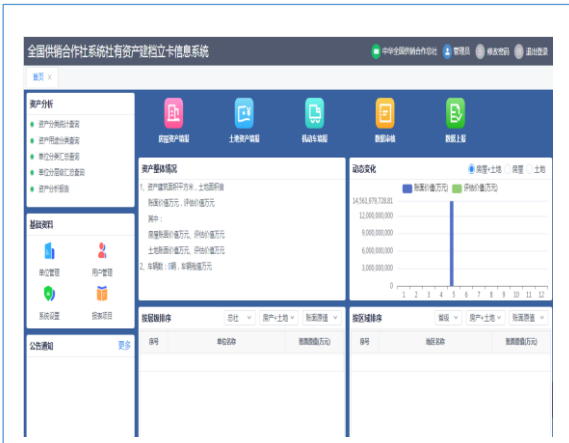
全国供销合作社系统社有资产建档立卡信息系统
中华全国供销合作总社 管理员 修改密码 退出登录

首页 ×

资产分析
资产价值统计查询
资产用途分类查询
单位分析汇总查询
单位分层级汇总查询
资产分析报告

基础资料
单位管理
用户管理
系统设置
报表项目

公告通知
更多

房屋资产填报
土地资产填报
机动车车辆填报
数据审核
数据上报

资产整体情况
1、资产建筑面积平方米，土地面积亩
账面价值万元，评估价值万元
其中：
房屋账面价值万元，评估价值万元
土地账面价值万元，评估价值万元
2、车辆数：0辆，车辆价值万元

动态变化
房屋+土地 房屋 土地
账面价值(万元) 评估价值(万元)
14,563,879,728.81
12,000,000,000
9,000,000,000
6,000,000,000
3,000,000,000
0
1 2 3 4 5 6 7 8 9 10 11 12

按层级排序
总社 房产+土地 账面原值
| 序号 | 单位名称 | 账面原值(万元) |
|---|---|---|

按区域排序
省级 房产+土地 账面原值
| 序号 | 地区名称 | 账面原值(万元) |
|---|---|---|